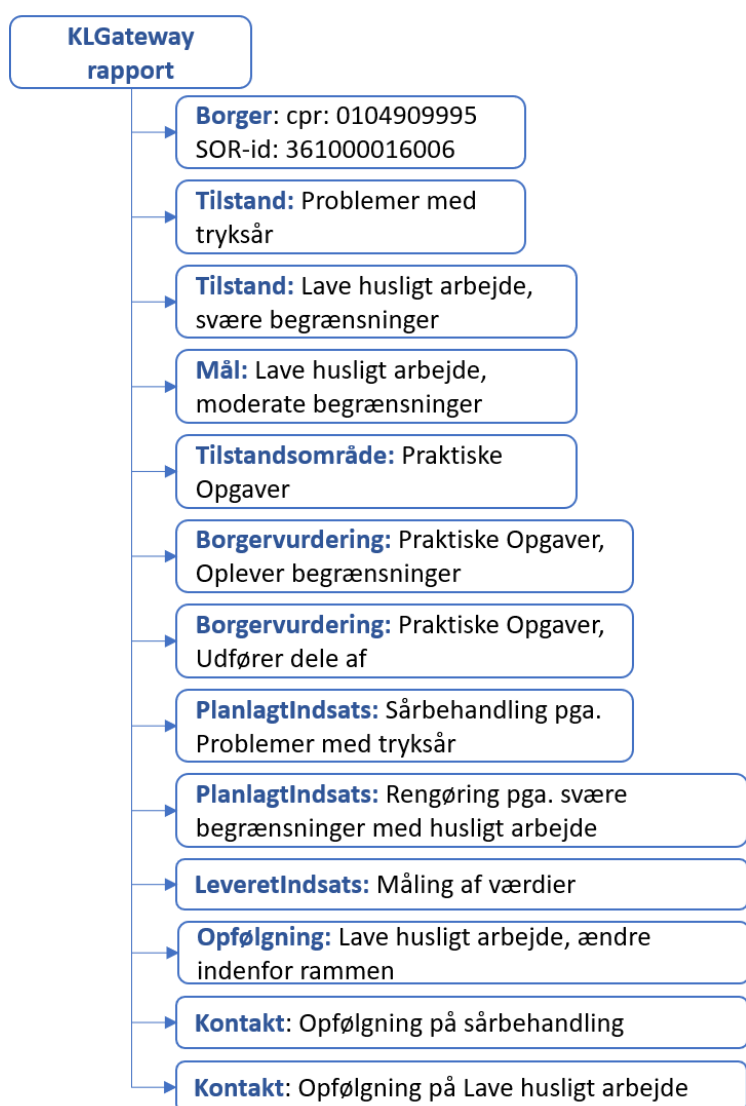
KLGateway rapport

Borger: cpr: 0104909995
SOR-id: 361000016006

Tilstand: Problemer med tryksår

Tilstand: Lave husligt arbejde, svære begrænsninger

Mål: Lave husligt arbejde, moderate begrænsninger

Tilstandsområde: Praktiske Opgaver

Borgervurdering: Praktiske Opgaver, Oplever begrænsninger

Borgervurdering: Praktiske Opgaver, Udfører dele af

PlanlagtIndsats: Sårbehandling pga. Problemer med tryksår

PlanlagtIndsats: Rengøring pga. svære begrænsninger med husligt arbejde

LeveretIndsats: Måling af værdier

Opfølgning: Lave husligt arbejde, ændre indenfor rammen

Kontakt: Opfølgning på sårbehandling

Kontakt: Opfølgning på Lave husligt arbejde